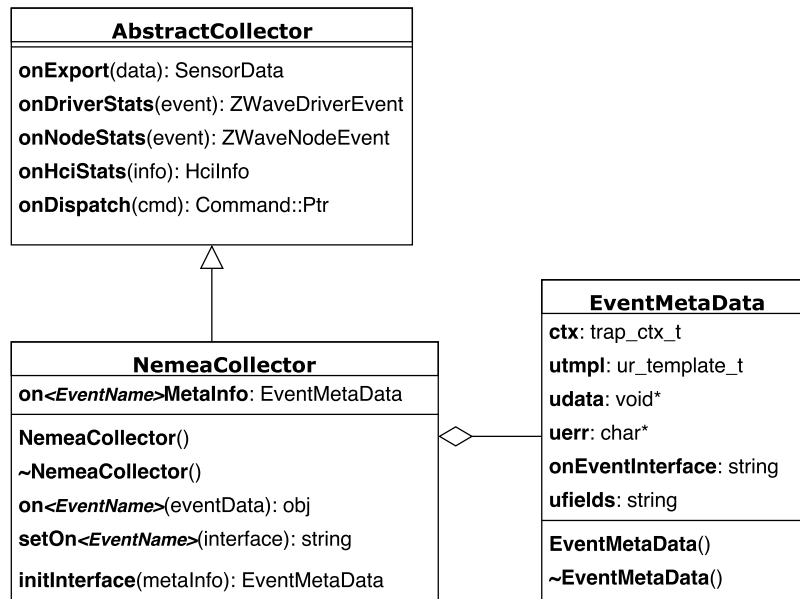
AbstractCollector

onExport(data): SensorData
onDriverStats(event): ZWaveDriverEvent
onNodeStats(event): ZWaveNodeEvent
onHciStats(info): HciInfo
onDispatch(cmd): Command::Ptr

NemeaCollector

on<EventName>MetaInfo: EventMetaData

NemeaCollector()
~NemeaCollector()
on<EventName>(eventData): obj
setOn<EventName>(interface): string
initInterface(metaInfo): EventMetaData

EventMetaData

ctx: trap_ctx_t
utmpl: ur_template_t
udata: void*
uerr: char*
onEventInterface: string
ufields: string

EventMetaData()
~EventMetaData()